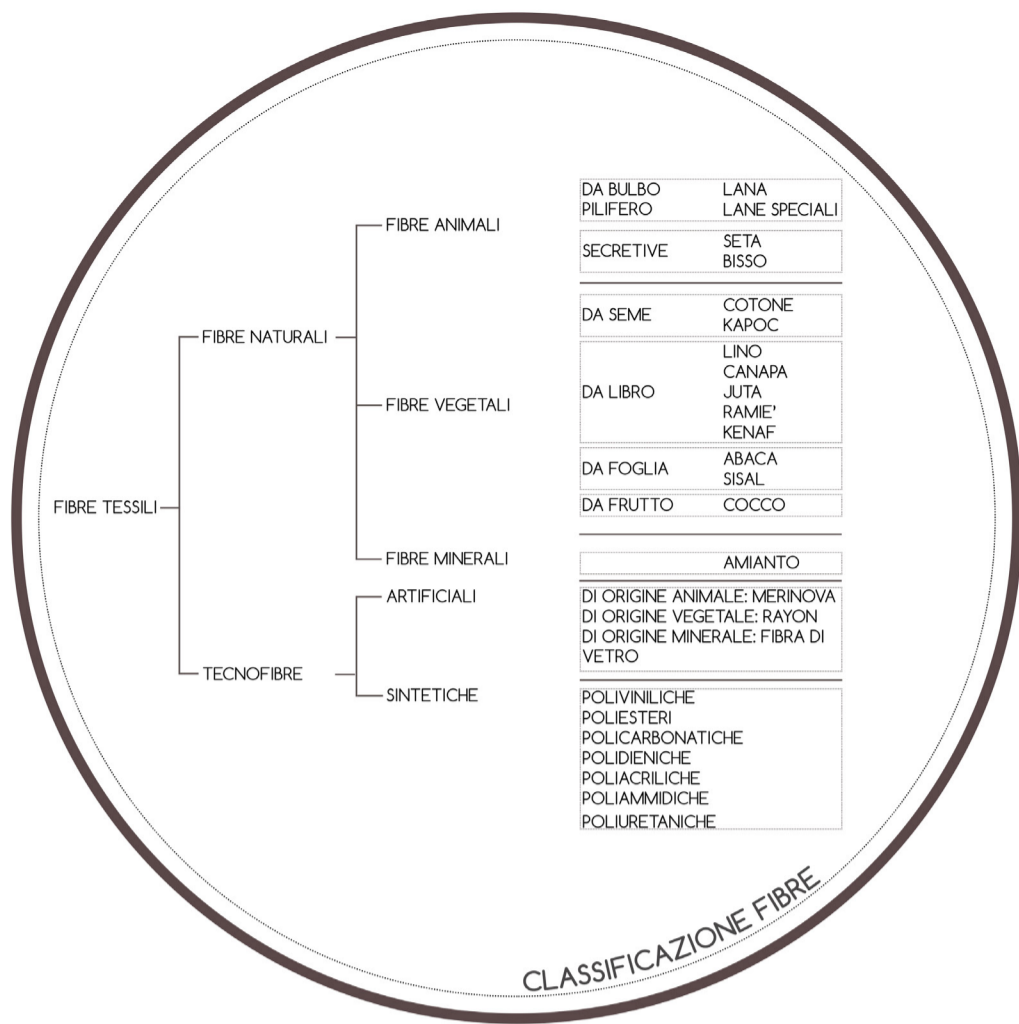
FIBRE TESSILI

FIBRE NATURALI

FIBRE ANIMALI

| DA BULBO PILIFERO | LANA LANE SPECIALI |
|---|---|
| SECRETIVE | SETA BISSO |

FIBRE VEGETALI

| DA SEME | COTONE KAPOC |
|---|---|
| DA LIBRO | LINO CANAPA JUTA RAMIE' KENAF |
| DA FOGLIA | ABACA SISAL |
| DA FRUTTO | COCCO |

FIBRE MINERALI

AMIANTO

TECNOFIBRE

ARTIFICIALI

DI ORIGINE ANIMALE: MERINOVA
DI ORIGINE VEGETALE: RAYON
DI ORIGINE MINERALE: FIBRA DI VETRO

SINTETICHE

POLIVINILICHE
POLIESTERI
POLICARBONATICHE
POLIDIENICHE
POLIACRILICHE
POLIAMMIDICHE
POLIURETANICHE

CLASSIFICAZIONE FIBRE